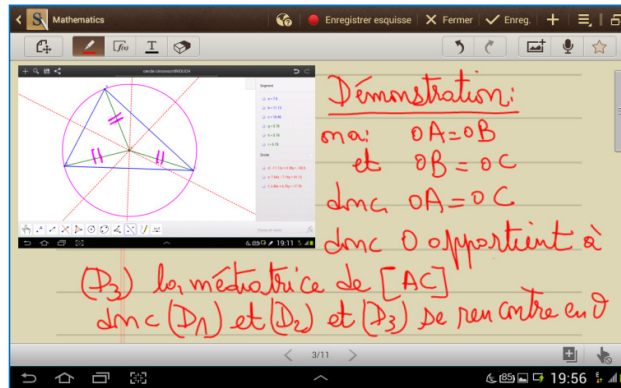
Mathematics

Enregistrer esquisse

Fermer

Enreg.

Démonstration:

ma: OA = OB

et OB = OC

donc OA = OC

donc O appartient à

$(D_3)$ la médiatrice de [AC]

donc $(D_1)$ et $(D_2)$ et $(D_3)$ se rencontre en O

3/11

19:56